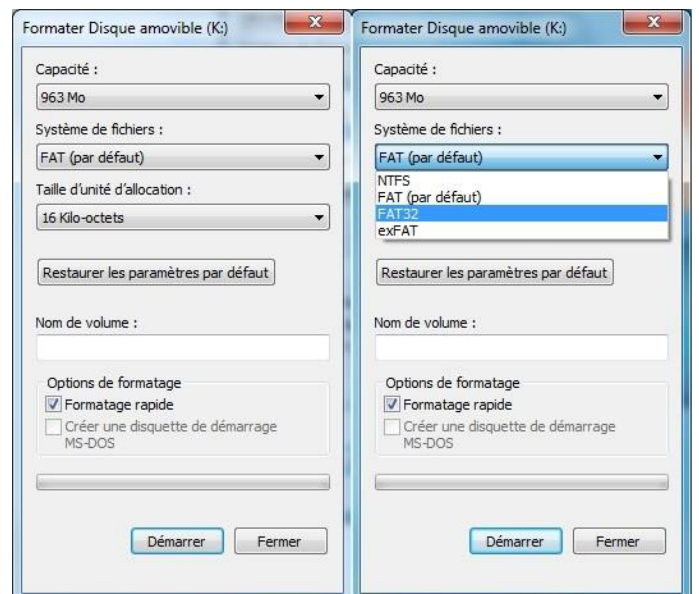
Formater Disque amovible (K:)

Capacité :

963 Mo

Système de fichiers :

FAT (par défaut)

Taille d'unité d'allocation :

16 Kilo-octets

Restaurer les paramètres par défaut

Nom de volume :

Options de formatage

Formatage rapide

Créer une disquette de démarrage MS-DOS

Démarrer

Fermer

Formater Disque amovible (K:)

Capacité :

963 Mo

Système de fichiers :

FAT (par défaut)

NTFS

FAT (par défaut)

FAT32

exFAT

Restaurer les paramètres par défaut

Nom de volume :

Options de formatage

Formatage rapide

Créer une disquette de démarrage MS-DOS

Démarrer

Fermer